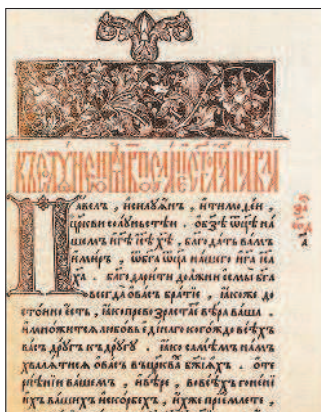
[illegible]

Павелъ, и силуанъ, и тимоѳей, цркви солунстѣй, о бзѣ оцѣ на шемъ и гдѣ ісѣ хѣ. Благодать вамъ и миръ, ѿ бга оца нашего и гда іса хса. Благодарити должни есмы бга всегда ѡ васъ братїе, ıакоже до стоино єсть, ıако превозрастаетъ вѣра ваша. и множитсѧ любовь єдиного когождо всѣхъ васъ другъ къ другу. ıако самѣмъ намъ хвалитисѧ ѡ васъ въ цорквахъ бжїихъ. ѡ терпѣнїи вашемъ, и вѣрѣ, во всѣхъ гоненїи хъ вашихъ и скорбехъ, ıаже прїемлете,

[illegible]